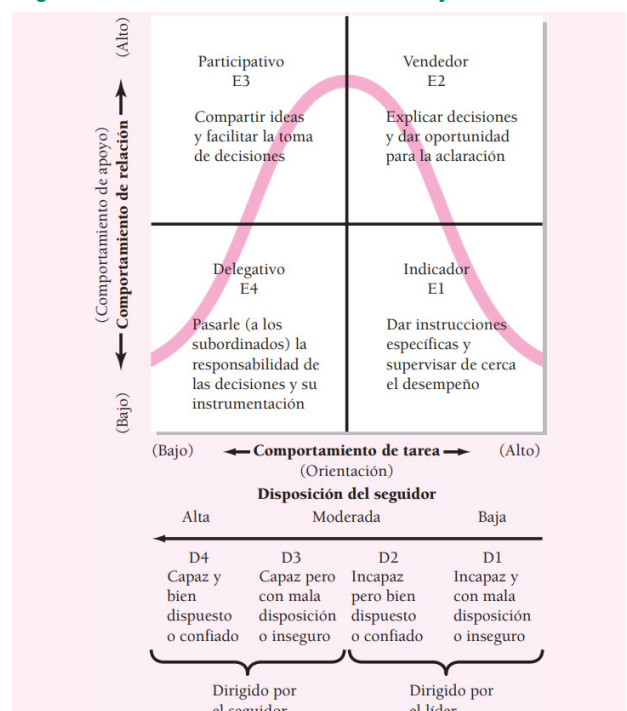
(Alto)

Comportamiento de relación
(Comportamiento de apoyo)

(Bajo)

Participativo
E3

Compartir ideas y facilitar la toma de decisiones

Vendedor
E2

Explicar decisiones y dar oportunidad para la aclaración

Delegativo
E4

Pasarle (a los subordinados) la responsabilidad de las decisiones y su instrumentación

Indicador
E1

Dar instrucciones específicas y supervisar de cerca el desempeño

(Bajo) Comportamiento de tarea (Alto)
(Orientación)

Disposición del seguidor

Alta Moderada Baja

D4
Capaz y bien dispuesto o confiado

D3
Capaz pero con mala disposición o inseguro

D2
Incapaz pero bien dispuesto o confiado

D1
Incapaz y con mala disposición o inseguro

Dirigido por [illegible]

Dirigido por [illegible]